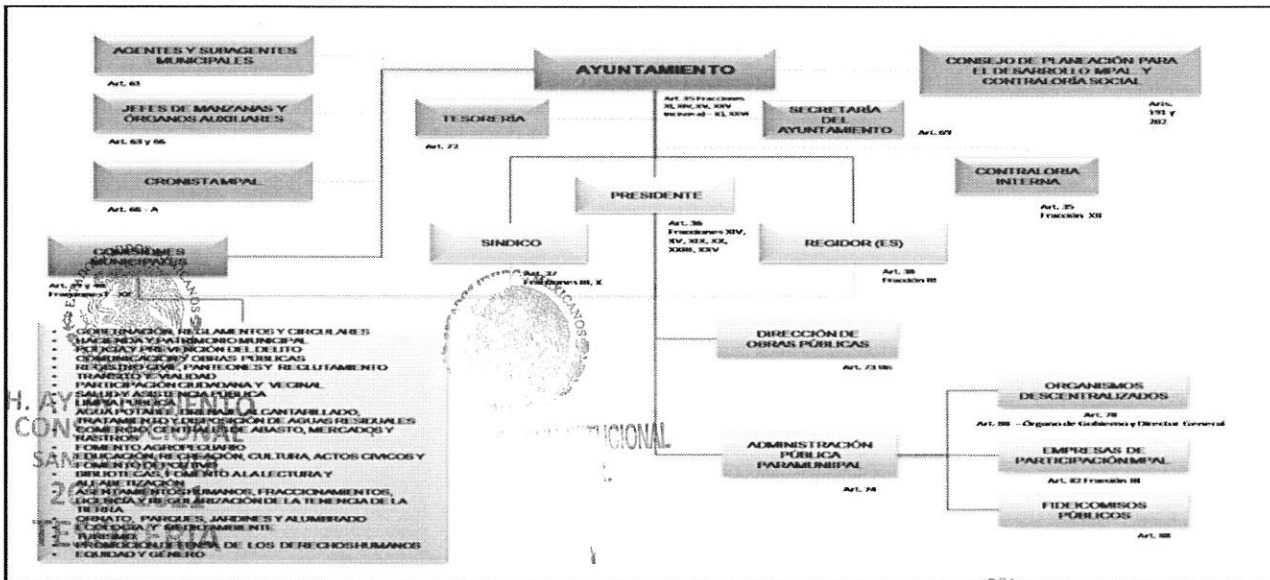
AGENTES Y SUBAGENTES MUNICIPALES

Art. 63

JEFES DE MANZANAS Y ÓRGANOS AUXILIARES

Art. 63 y 66

CRONISTA MPAL

Art. 66 - A

COMISIONES MUNICIPALES

Art. 37 y 38 Fracciones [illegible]

AYUNTAMIENTO

Art. 35 Fracciones XI, XIV, XV, XXV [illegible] XI, XXVI

TESORERÍA

Art. 72

SECRETARÍA DEL AYUNTAMIENTO

Art. 69

CONSEJO DE PLANEACIÓN PARA EL DESARROLLO MPAL Y CONTRALORÍA SOCIAL

Arts. 191 y 202

CONTRALORIA INTERNA

Art. 35 Fracción XII

PRESIDENTE

Art. 36 Fracciones XIV, XV, XIX, XX, XXIII, XXV

SINDICO

Art. 37 Fracciones III, X

REGIDOR (ES)

Art. 38 Fracción III

DIRECCIÓN DE OBRAS PÚBLICAS

Art. 73 Bis

ADMINISTRACIÓN PÚBLICA PARAMUNIPAL

Art. 74

ORGANISMOS DESCENTRALIZADOS

Art. 78
Art. 80 - Órgano de Gobierno y Director General

EMPRESAS DE PARTICIPACIÓN MPAL

Art. 82 Fracción III

FIDEICOMISOS PÚBLICOS

Art. 88

- GOBERNACIÓN, REGLAMENTOS Y CIRCULARES
- HACIENDA Y PATRIMONIO MUNICIPAL
- POLICÍA Y PREVENCIÓN DEL DELITO
- COMUNICACIONES Y OBRAS PÚBLICAS
- REGISTRO CIVIL, PANTEONES Y RECLUTAMIENTO
- TRANSITO Y VIALIDAD
- PARTICIPACIÓN CIUDADANA Y VECINAL
- SALUD Y ASISTENCIA PÚBLICA
- LIMPIA PÚBLICA
- AGUA POTABLE, DRENAJE Y ALCANTARILLADO, TRATAMIENTO Y DISPOSICIÓN DE AGUAS RESIDUALES
- COMERCIO, CENTRALES DE ABASTO, MERCADOS Y RASTROS
- FOMENTO AGROPECUARIO
- EDUCACIÓN, RECREACIÓN, CULTURA, ACTOS CIVICOS Y FOMENTO DEPORTIVO
- BIBLIOTECAS, FOMENTO A LA LECTURA Y ALFABETIZACIÓN
- ASENTAMIENTOS HUMANOS, FRACCIONAMIENTOS, LICENCIAS Y REGULARIZACIÓN DE LA TENENCIA DE LA TIERRA
- ORNATO, PARQUES, JARDINES Y ALUMBRADO
- ECOLOGÍA Y MEDIO AMBIENTE
- TURISMO
- PROMOCIÓN Y DEFENSA DE LOS DERECHOS HUMANOS
- EQUIDAD Y GÉNERO

H. AYUNTAMIENTO CONSTITUCIONAL SAN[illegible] 2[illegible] SECRETARIA

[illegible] CONSTITUCIONAL